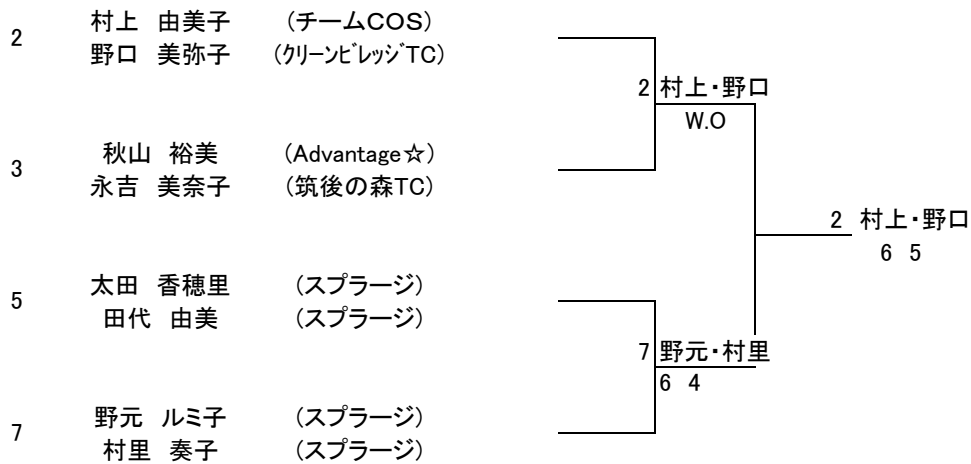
2 村上 由美子 (チームCOS)
野口 美弥子 (ｸﾘｰﾝﾋﾞﾚｯｼﾞTC)

3 秋山 裕美 (Advantage☆)
永吉 美奈子 (筑後の森TC)

5 太田 香穂里 (スプラージ)
田代 由美 (スプラージ)

7 野元 ルミ子 (スプラージ)
村里 奏子 (スプラージ)

2 村上・野口
W.O

7 野元・村里
6 4

2 村上・野口
6 5